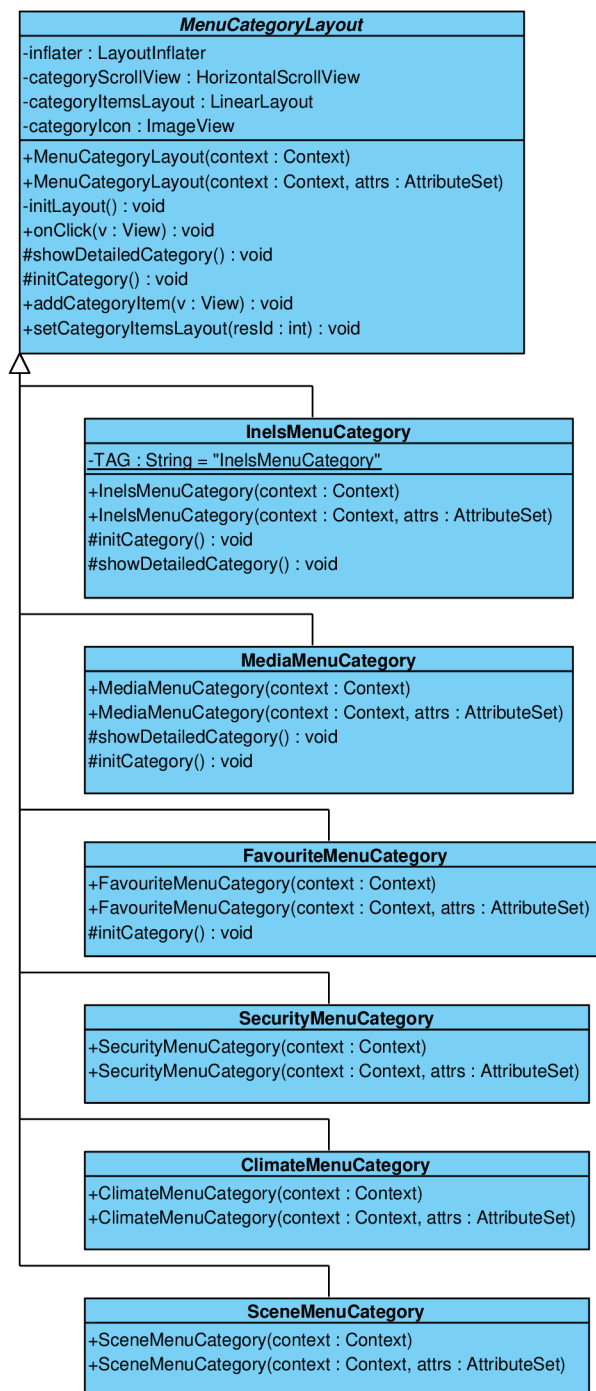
MenuCategoryLayout

-inflater : LayoutInflater
-categoryScrollView : HorizontalScrollView
-categoryItemsLayout : LinearLayout
-categoryIcon : ImageView

+MenuCategoryLayout(context : Context)
+MenuCategoryLayout(context : Context, attrs : AttributeSet)
-initLayout() : void
+onClick(v : View) : void
#showDetailedCategory() : void
#initCategory() : void
+addCategoryItem(v : View) : void
+setCategoryItemsLayout(resId : int) : void

InelsMenuCategory

-TAG : String = "InelsMenuCategory"

+InelsMenuCategory(context : Context)
+InelsMenuCategory(context : Context, attrs : AttributeSet)
#initCategory() : void
#showDetailedCategory() : void

MediaMenuCategory

+MediaMenuCategory(context : Context)
+MediaMenuCategory(context : Context, attrs : AttributeSet)
#showDetailedCategory() : void
#initCategory() : void

FavouriteMenuCategory

+FavouriteMenuCategory(context : Context)
+FavouriteMenuCategory(context : Context, attrs : AttributeSet)
#initCategory() : void

SecurityMenuCategory

+SecurityMenuCategory(context : Context)
+SecurityMenuCategory(context : Context, attrs : AttributeSet)

ClimateMenuCategory

+ClimateMenuCategory(context : Context)
+ClimateMenuCategory(context : Context, attrs : AttributeSet)

SceneMenuCategory

+SceneMenuCategory(context : Context)
+SceneMenuCategory(context : Context, attrs : AttributeSet)